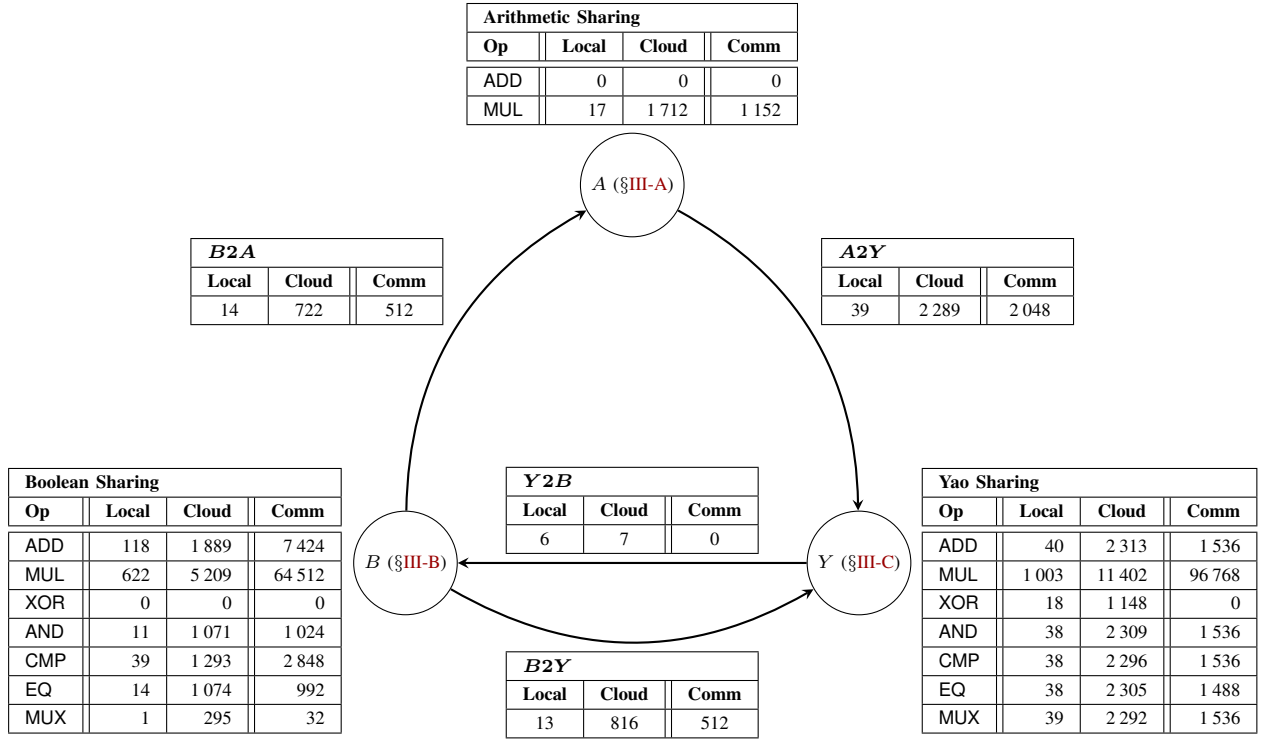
Arithmetic Sharing

| Op | Local | Cloud | Comm |
|---|---|---|---|
| ADD | 0 | 0 | 0 |
| MUL | 17 | 1 712 | 1 152 |

$A$ (§III-A)

$\boldsymbol{B2A}$

| Local | Cloud | Comm |
|---|---|---|
| 14 | 722 | 512 |

$\boldsymbol{A2Y}$

| Local | Cloud | Comm |
|---|---|---|
| 39 | 2 289 | 2 048 |

Boolean Sharing

| Op | Local | Cloud | Comm |
|---|---|---|---|
| ADD | 118 | 1 889 | 7 424 |
| MUL | 622 | 5 209 | 64 512 |
| XOR | 0 | 0 | 0 |
| AND | 11 | 1 071 | 1 024 |
| CMP | 39 | 1 293 | 2 848 |
| EQ | 14 | 1 074 | 992 |
| MUX | 1 | 295 | 32 |

$\boldsymbol{Y2B}$

| Local | Cloud | Comm |
|---|---|---|
| 6 | 7 | 0 |

$B$ (§III-B)

$Y$ (§III-C)

Yao Sharing

| Op | Local | Cloud | Comm |
|---|---|---|---|
| ADD | 40 | 2 313 | 1 536 |
| MUL | 1 003 | 11 402 | 96 768 |
| XOR | 18 | 1 148 | 0 |
| AND | 38 | 2 309 | 1 536 |
| CMP | 38 | 2 296 | 1 536 |
| EQ | 38 | 2 305 | 1 488 |
| MUX | 39 | 2 292 | 1 536 |

$\boldsymbol{B2Y}$

| Local | Cloud | Comm |
|---|---|---|
| 13 | 816 | 512 |